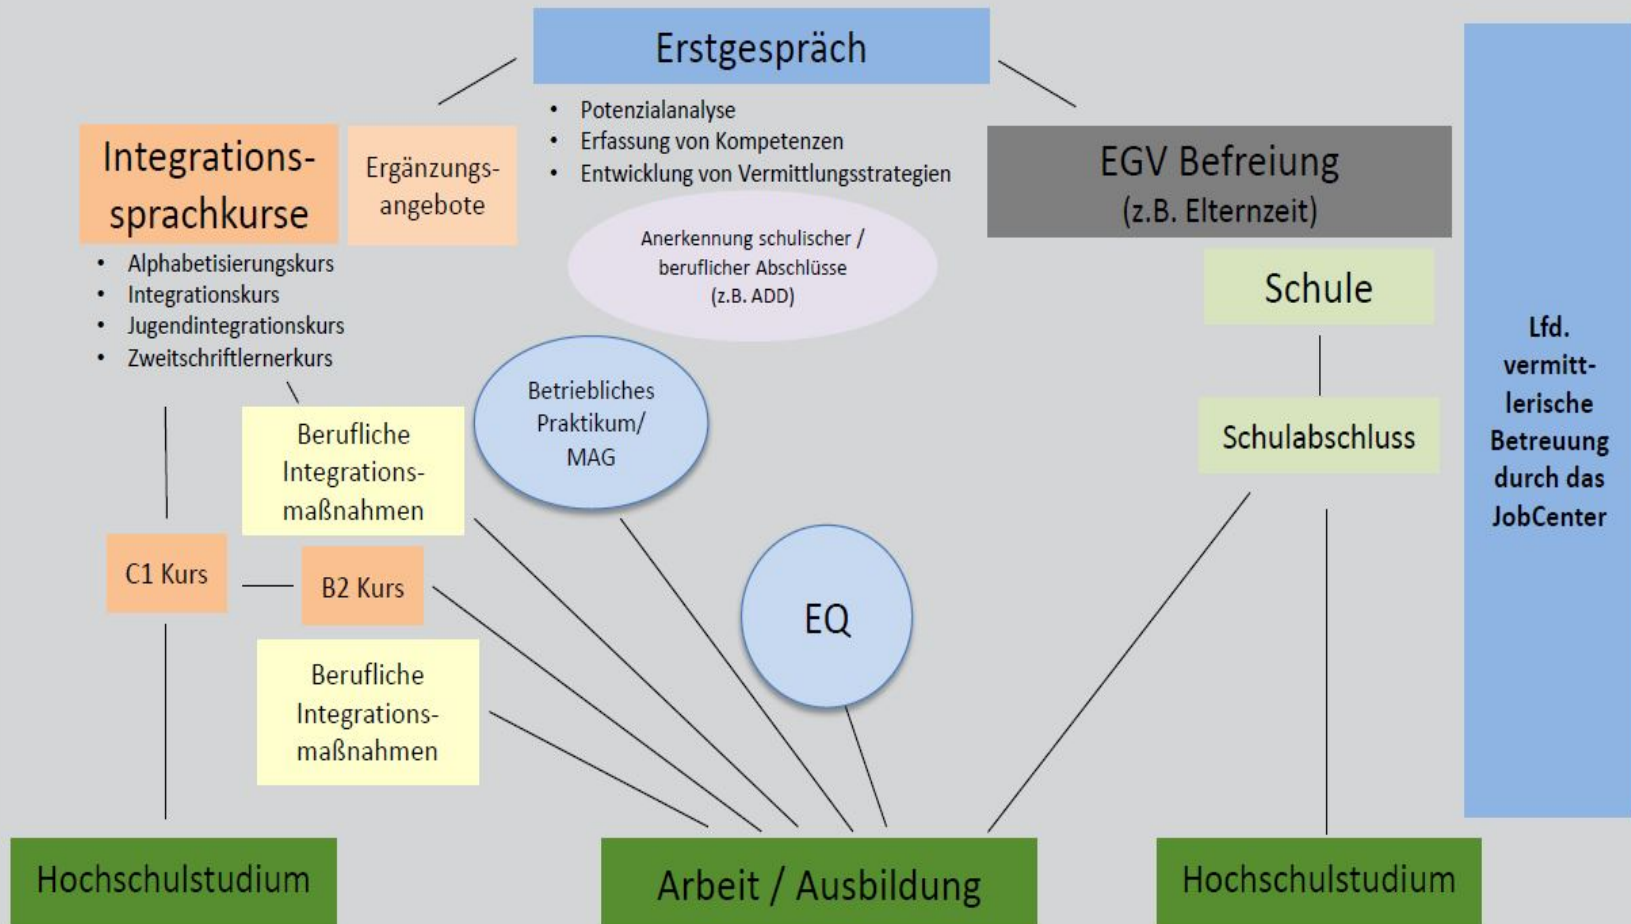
Erstgespräch

- Potenzialanalyse
- Erfassung von Kompetenzen
- Entwicklung von Vermittlungsstrategien

Integrationssprachkurse

Ergänzungsangebote

- Alphabetisierungskurs
- Integrationskurs
- Jugendintegrationskurs
- Zweitschriftlernerkurs

Anerkennung schulischer / beruflicher Abschlüsse (z.B. ADD)

EGV Befreiung (z.B. Elternzeit)

Schule

Schulabschluss

Lfd. vermittlerische Betreuung durch das JobCenter

Betriebliches Praktikum/ MAG

Berufliche Integrationsmaßnahmen

C1 Kurs

B2 Kurs

EQ

Berufliche Integrationsmaßnahmen

Hochschulstudium

Arbeit / Ausbildung

Hochschulstudium